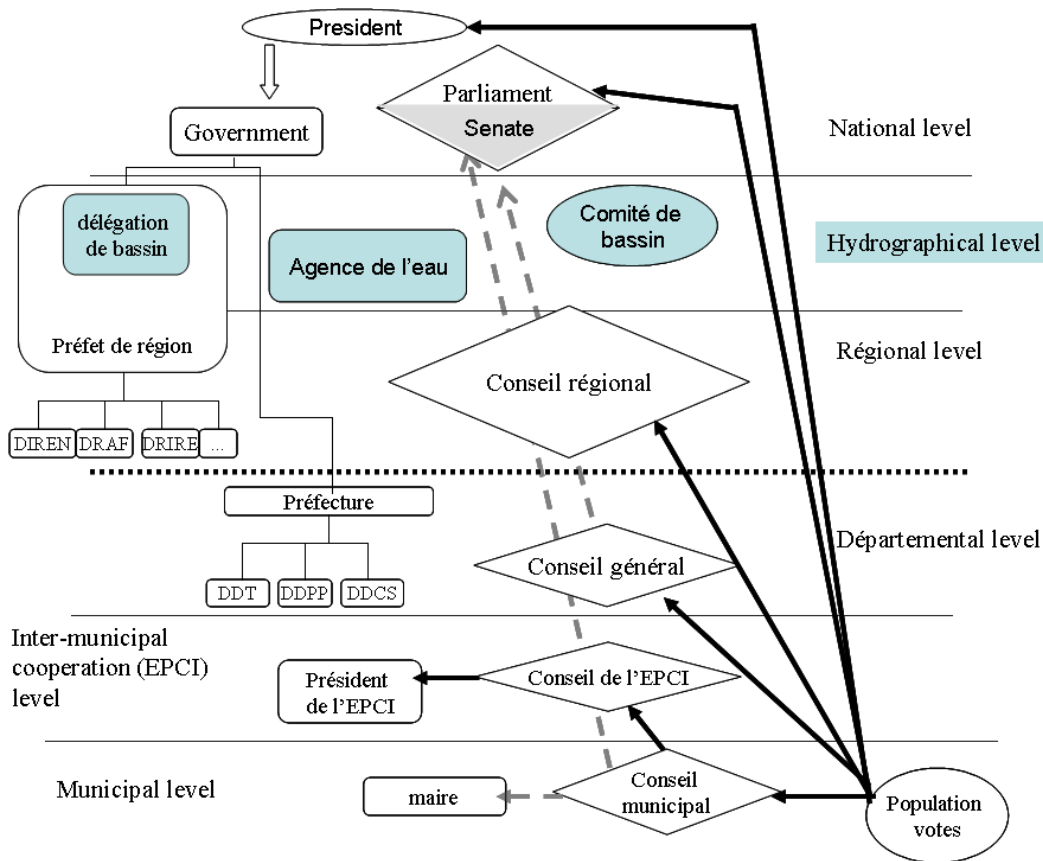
President

Parliament

Senate

Government

National level

délégation de bassin

Comité de bassin

Agence de l'eau

Hydrographical level

Préfet de région

Régional level

Conseil régional

DIREN

DRAF

DRIRE

...

Préfecture

Départemental level

Conseil général

DDT

DDPP

DDCS

Inter-municipal cooperation (EPCI) level

Président de l'EPCI

Conseil de l'EPCI

Municipal level

maire

Conseil municipal

Population votes